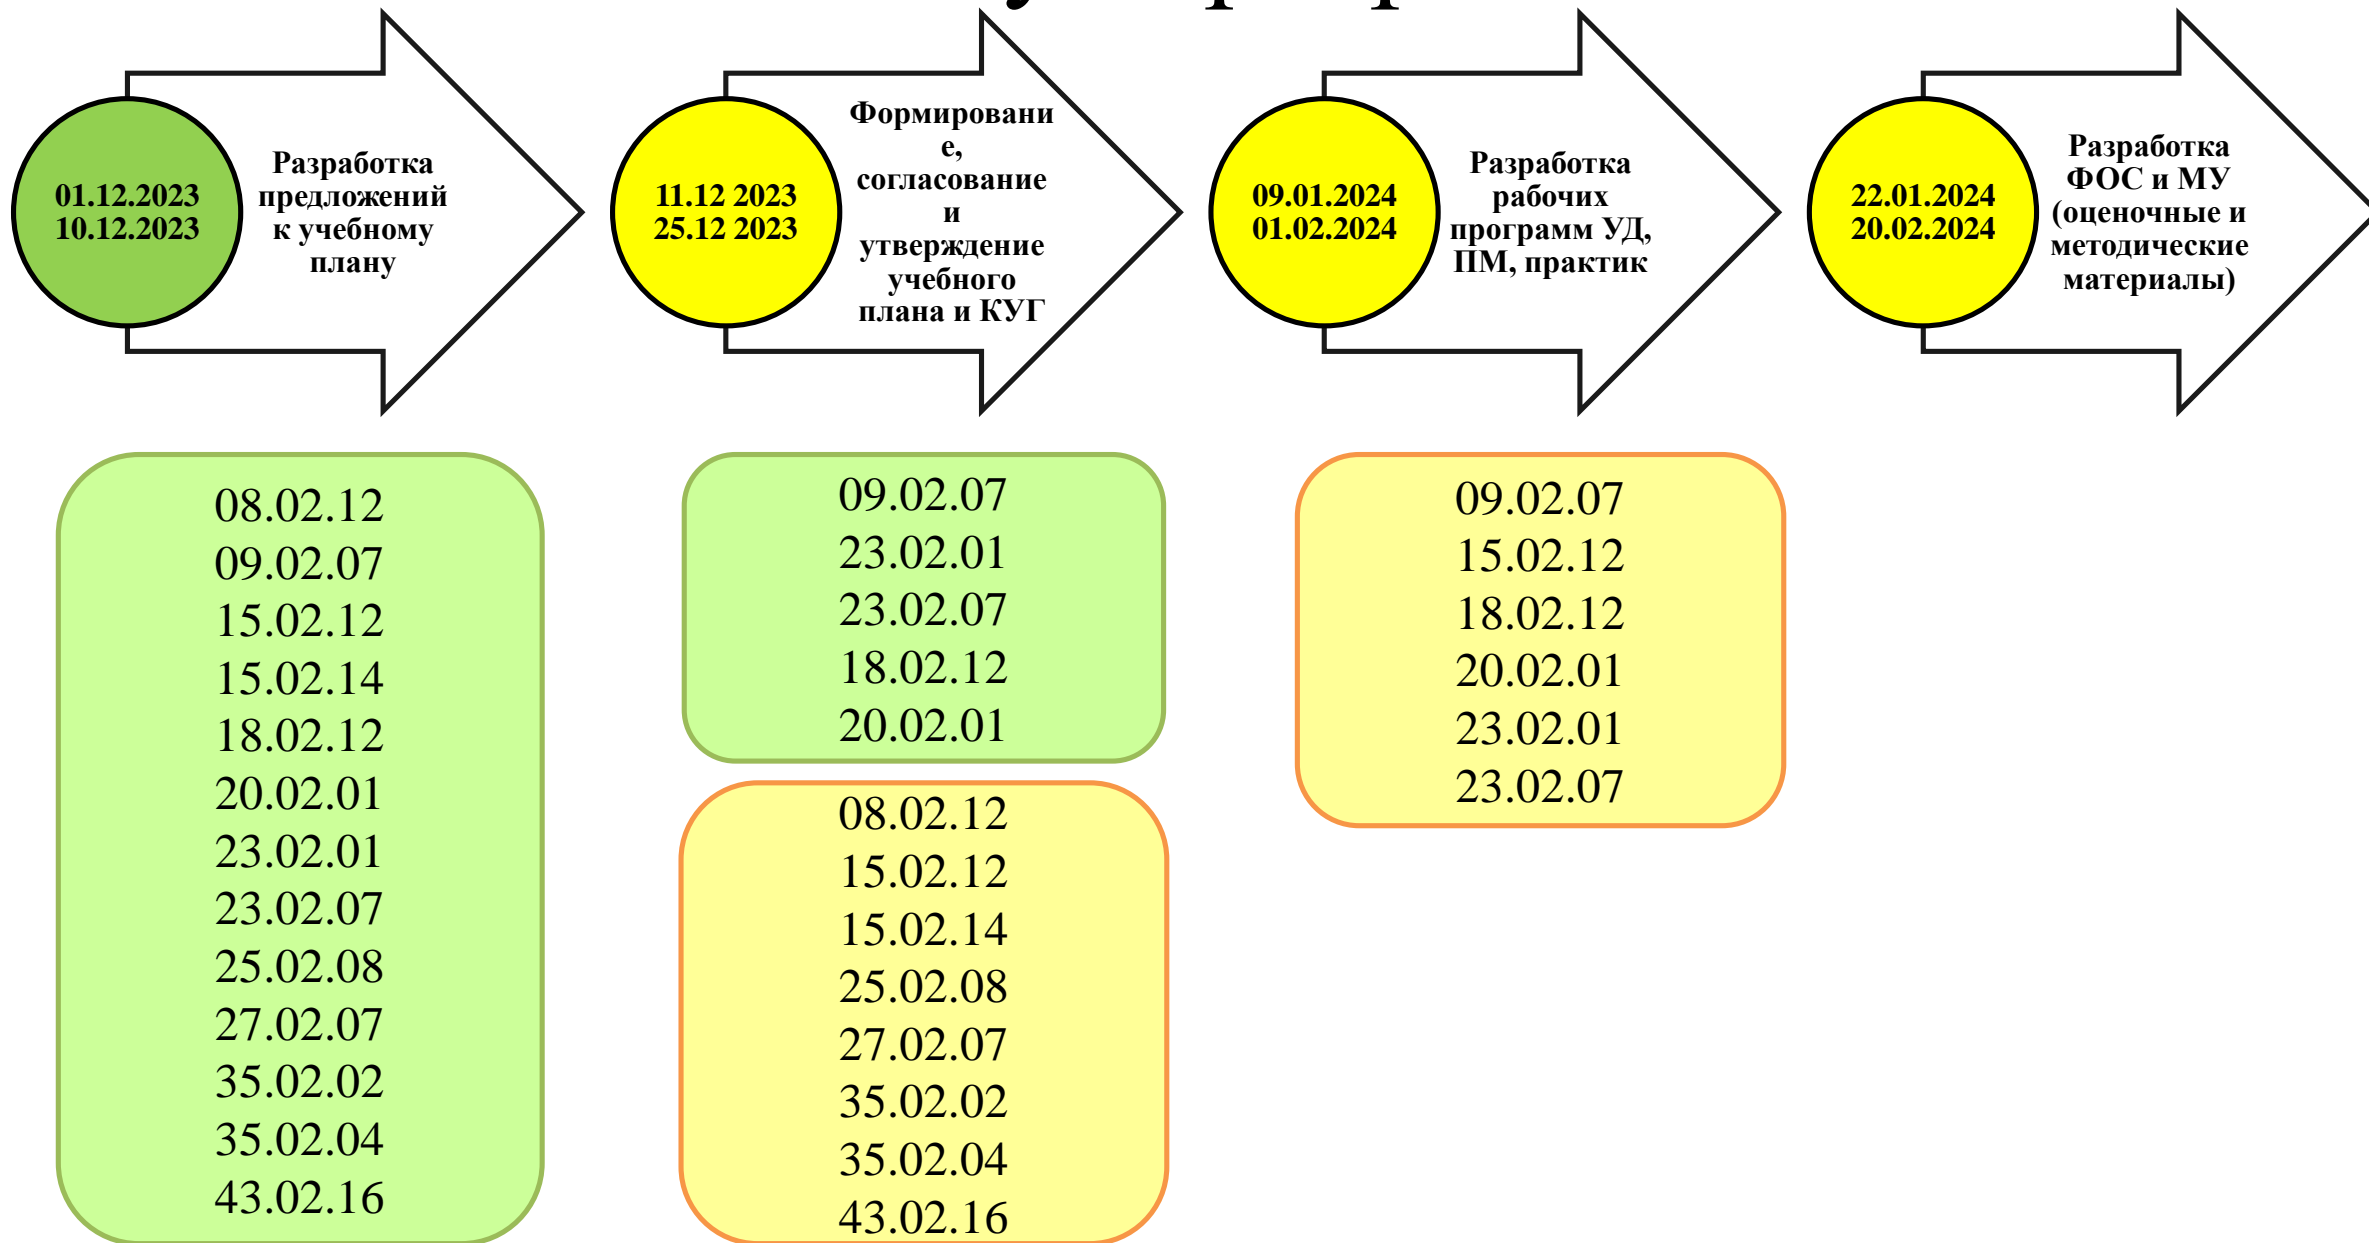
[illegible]

01.12.2023
10.12.2023

Разработка предложений к учебному плану

11.12 2023
25.12 2023

Формирование, согласование и утверждение учебного плана и КУГ

09.01.2024
01.02.2024

Разработка рабочих программ УД, ПМ, практик

22.01.2024
20.02.2024

Разработка ФОС и МУ (оценочные и методические материалы)

08.02.12
09.02.07
15.02.12
15.02.14
18.02.12
20.02.01
23.02.01
23.02.07
25.02.08
27.02.07
35.02.02
35.02.04
43.02.16

09.02.07
23.02.01
23.02.07
18.02.12
20.02.01

08.02.12
15.02.12
15.02.14
25.02.08
27.02.07
35.02.02
35.02.04
43.02.16

09.02.07
15.02.12
18.02.12
20.02.01
23.02.01
23.02.07